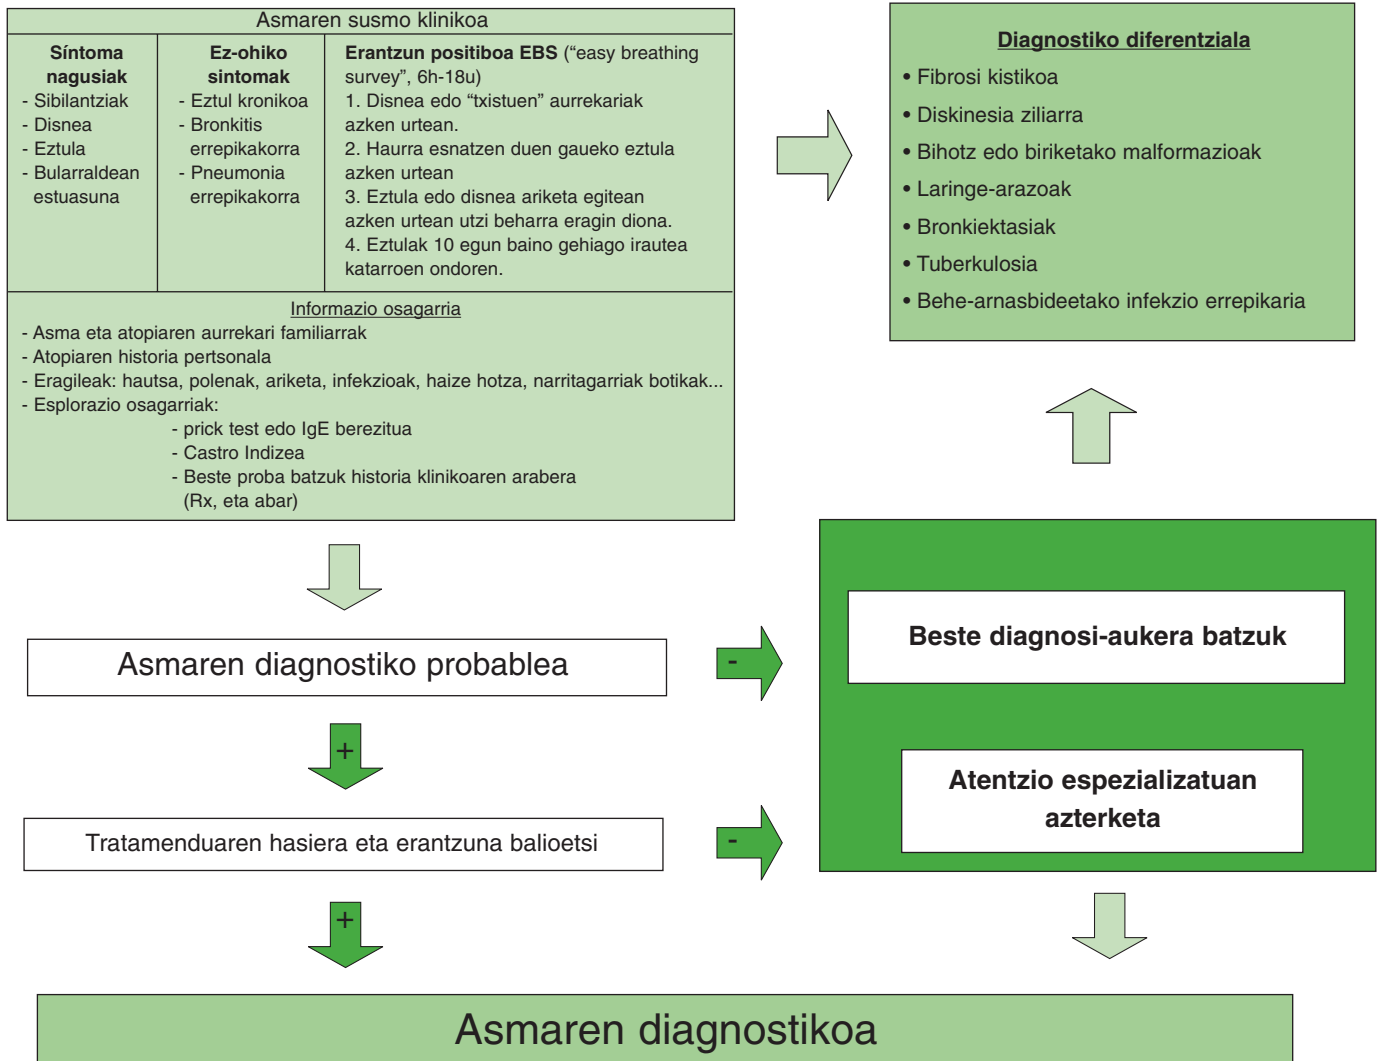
Asmaren susmo klinikoa

| Síntoma nagusiak | Ez-ohiko sintomak | Erantzun positiboa EBS ("easy breathing survey", 6h-18u) |
|---|---|---|
| - Sibilantziak<br>- Disnea<br>- Eztula<br>- Bularraldean estuasuna | - Eztul kronikoa<br>- Bronkitis errepikakorra<br>- Pneumonia errepikakorra | 1. Disnea edo "txistuen" aurrekariak azken urtean.<br>2. Haurra esnatzen duen gaueko eztula azken urtean<br>3. Eztula edo disnea ariketa egitean azken urtean utzi beharra eragin diona.<br>4. Eztulak 10 egun baino gehiago irautea katarroen ondoren. |

Informazio osagarria
- Asma eta atopiaren aurrekari familiarrak
- Atopiaren historia pertsonala
- Eragileak: hautsa, polenak, ariketa, infekzioak, haize hotza, narritagarriak botikak...
- Esplorazio osagarriak:
- prick test edo IgE berezitua
- Castro Indizea
- Beste proba batzuk historia klinikoaren arabera (Rx, eta abar)

Diagnostiko diferentziala
• Fibrosi kistikoa
• Diskinesia ziliarra
• Bihotz edo biriketako malformazioak
• Laringe-arazoak
• Bronkiektasiak
• Tuberkulosia
• Behe-arnasbideetako infekzio errepikaria

Asmaren diagnostiko probablea

-

Beste diagnosi-aukera batzuk

+

Atentzio espezializatuan azterketa

Tratamenduaren hasiera eta erantzuna balioetsi

-

+

Asmaren diagnostikoa